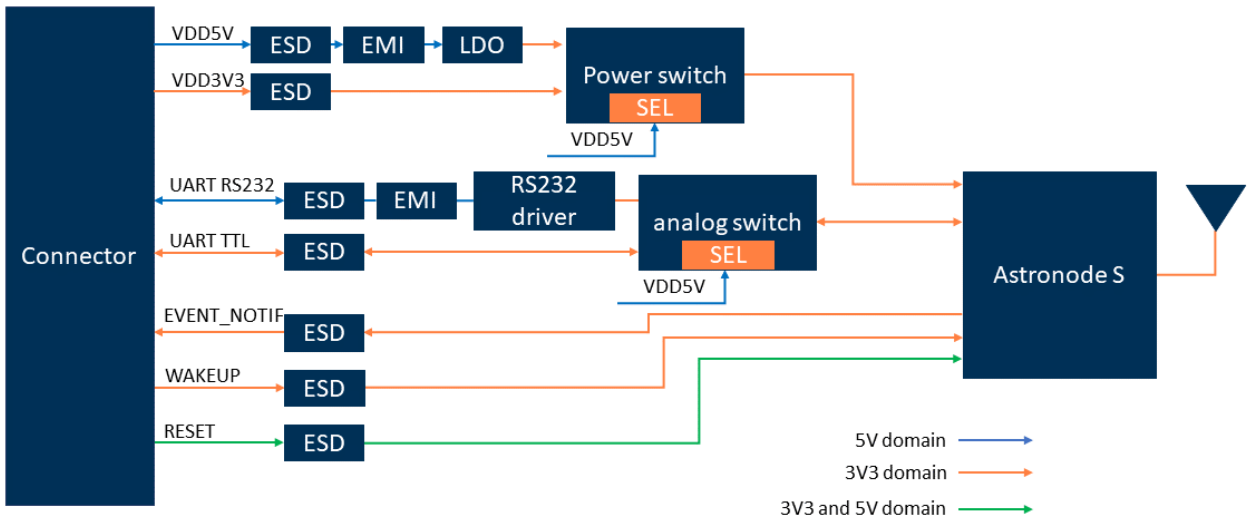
VDD5V
ESD
EMI
LDO
Power switch
SEL
VDD3V3
ESD
VDD5V
UART RS232
ESD
EMI
RS232 driver
analog switch
SEL
UART TTL
ESD
VDD5V
Connector
Astronode S
EVENT_NOTIF
ESD
WAKEUP
ESD
RESET
ESD
5V domain
3V3 domain
3V3 and 5V domain